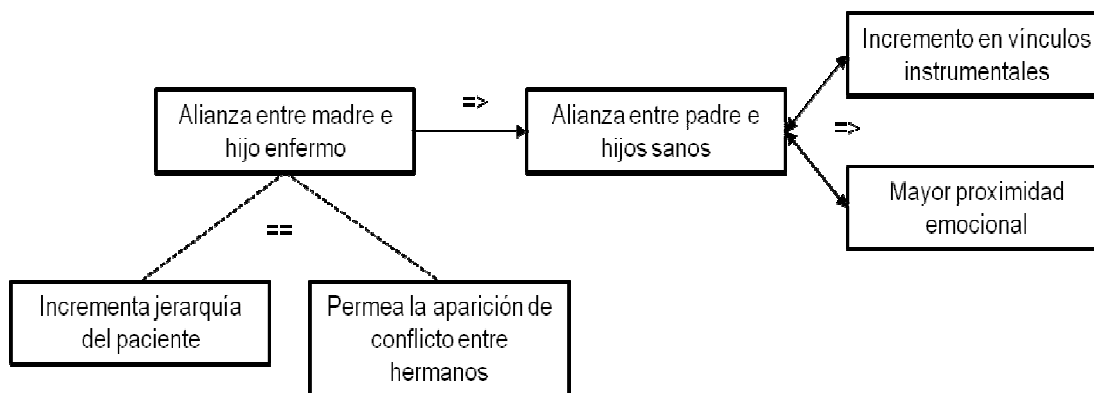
Alianza entre madre e hijo enfermo

=>

Alianza entre padre e hijos sanos

Incremento en vínculos instrumentales

=>

Mayor proximidad emocional

==

Incrementa jerarquía del paciente

Permea la aparición de conflicto entre hermanos